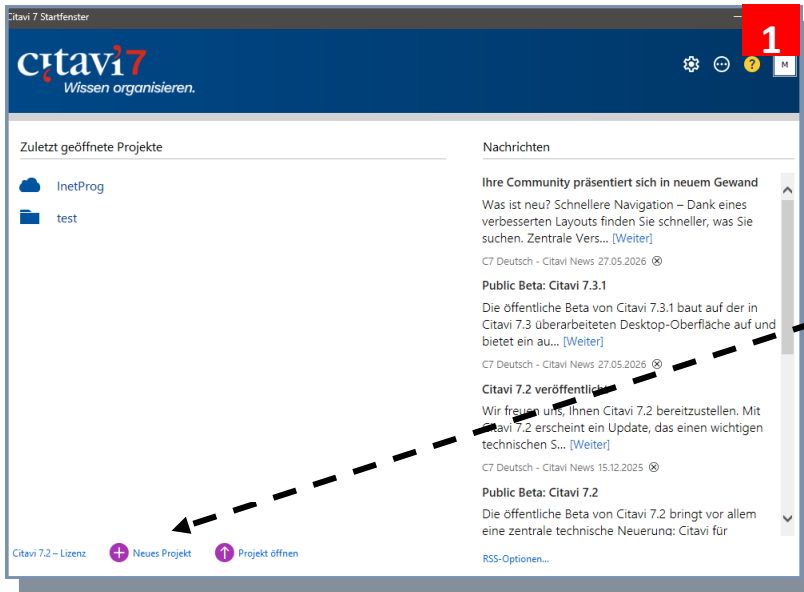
Citavi 7 Startfenster

citavi7
Wissen organisieren.

1

M

Zuletzt geöffnete Projekte

InetProg

test

Nachrichten

Ihre Community präsentiert sich in neuem Gewand

Was ist neu? Schnellere Navigation – Dank eines verbesserten Layouts finden Sie schneller, was Sie suchen. Zentrale Vers... [Weiter]

C7 Deutsch - Citavi News 27.05.2026

Public Beta: Citavi 7.3.1

Die öffentliche Beta von Citavi 7.3.1 baut auf der in Citavi 7.3 überarbeiteten Desktop-Oberfläche auf und bietet ein au... [Weiter]

C7 Deutsch - Citavi News 27.05.2026

Citavi 7.2 veröffentlicht

Wir freuen uns, Ihnen Citavi 7.2 bereitzustellen. Mit Citavi 7.2 erscheint ein Update, das einen wichtigen technischen S... [Weiter]

C7 Deutsch - Citavi News 15.12.2025

Public Beta: Citavi 7.2

Die öffentliche Beta von Citavi 7.2 bringt vor allem eine zentrale technische Neuerung: Citavi für

Citavi 7.2 – Lizenz

Neues Projekt

Projekt öffnen

RSS-Optionen...